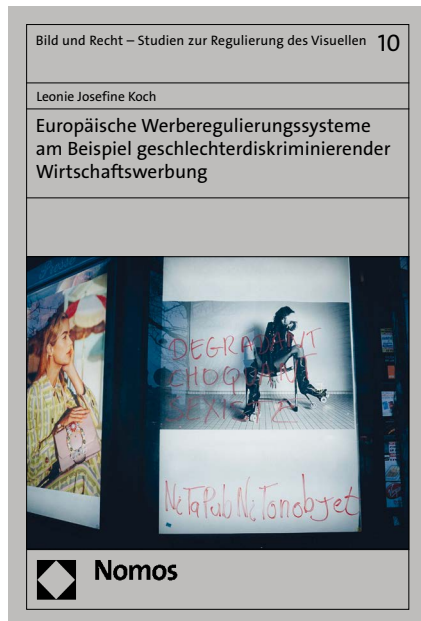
Bild und Recht – Studien zur Regulierung des Visuellen 10

Leonie Josefine Koch

Europäische Werberegulierungssysteme am Beispiel geschlechterdiskriminierender Wirtschaftswerbung

DEGRADANT
CHOQUANT
SEXISTE

NiTaPub NiTonobjet

Nomos